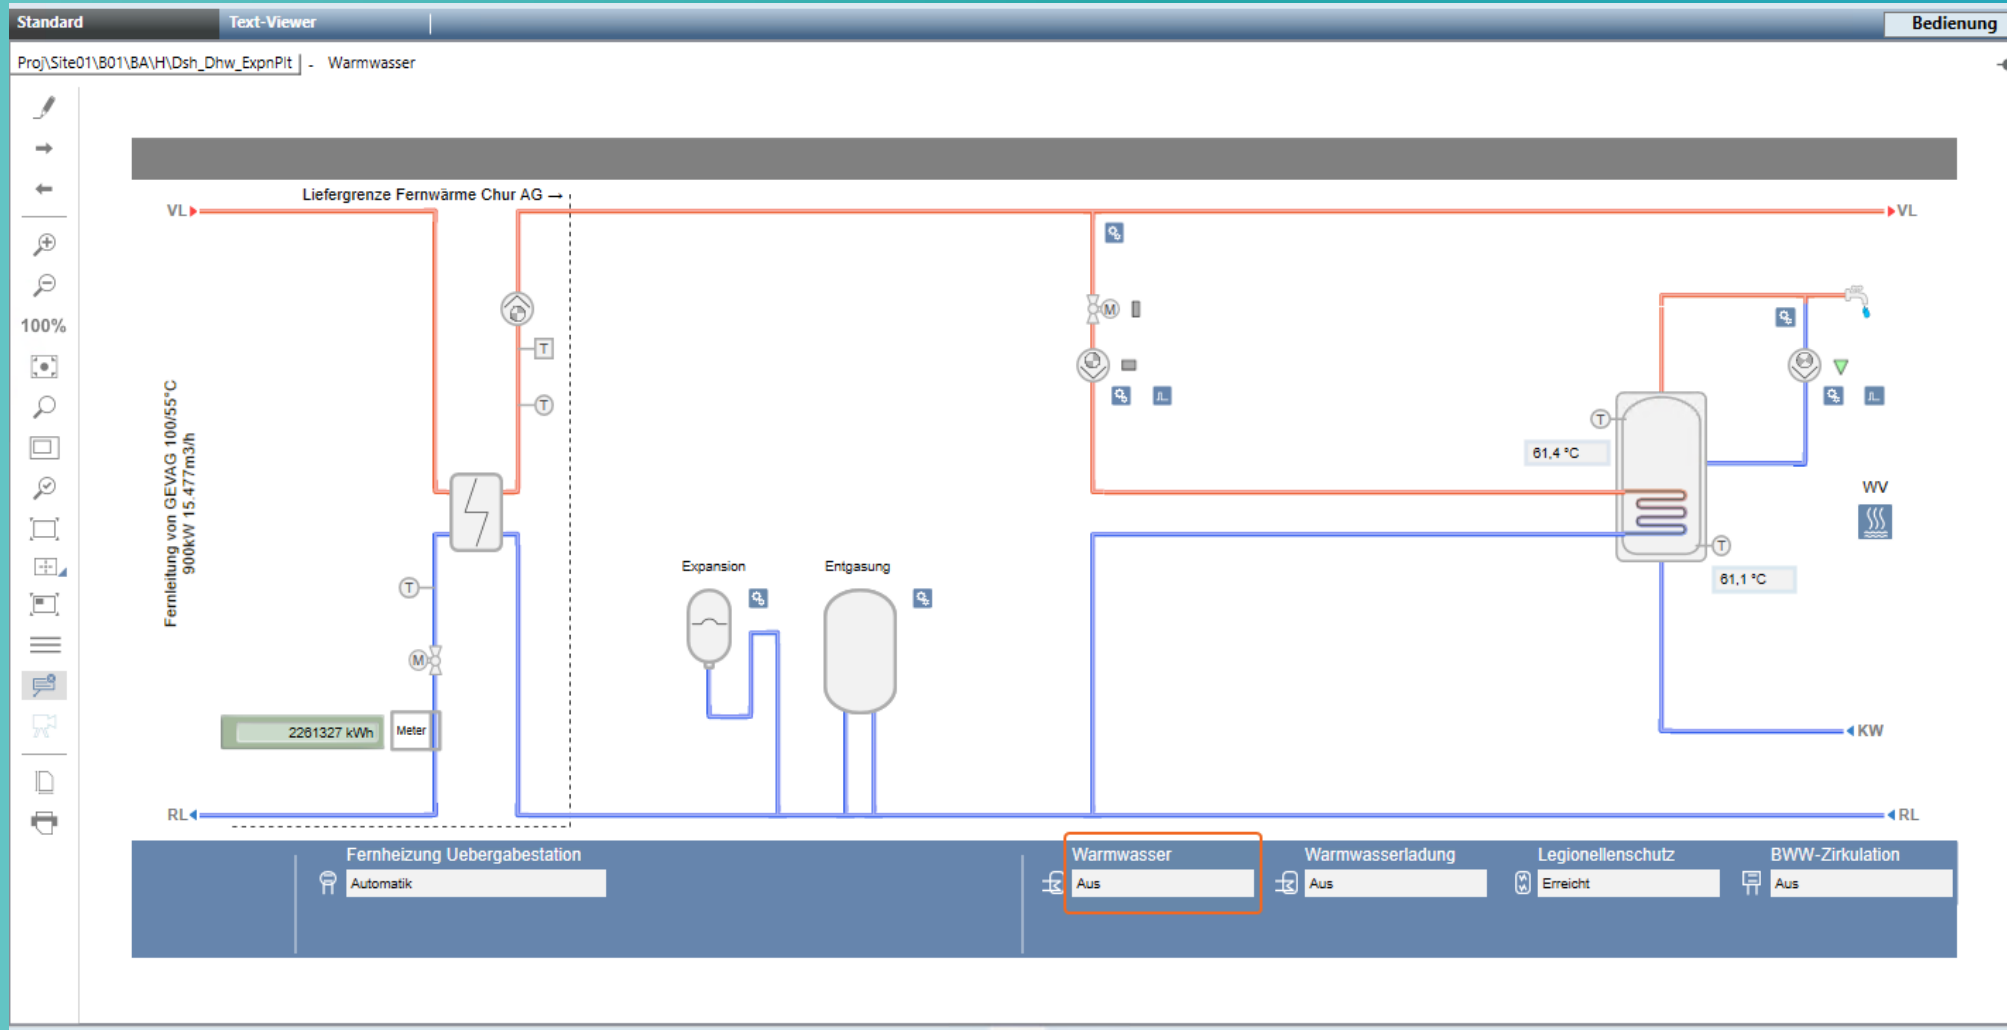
Standard Text-Viewer Bedienung

Proj\Site01\B01\BA\H\Dsh_Dhw_ExpnPlt - Warmwasser

100%

Liefergrenze Fernwärme Chur AG →

VL

VL

Fernleitung von GEVAG 100/55°C
900kW 15.477m3/h

T

T

T

M

M

M

T

T

61,4 °C

61,1 °C

WV

Expansion

Entgasung

2261327 kWh

Meter

KW

RL

RL

Fernheizung Uebergabestation
Automatik

Warmwasser
Aus

Warmwasserladung
Aus

Legionellenschutz
Erreicht

BWW-Zirkulation
Aus